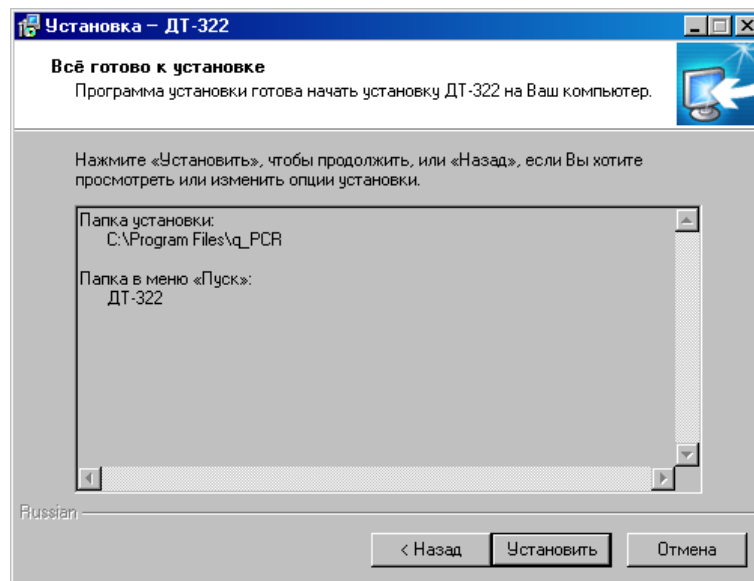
Установка – ДТ-322

Всё готово к установке
Программа установки готова начать установку ДТ-322 на Ваш компьютер.

Нажмите «Установить», чтобы продолжить, или «Назад», если Вы хотите просмотреть или изменить опции установки.

Папка установки:
C:\Program Files\q_PCR

Папка в меню «Пуск»:
ДТ-322

Russian

< Назад
Установить
Отмена